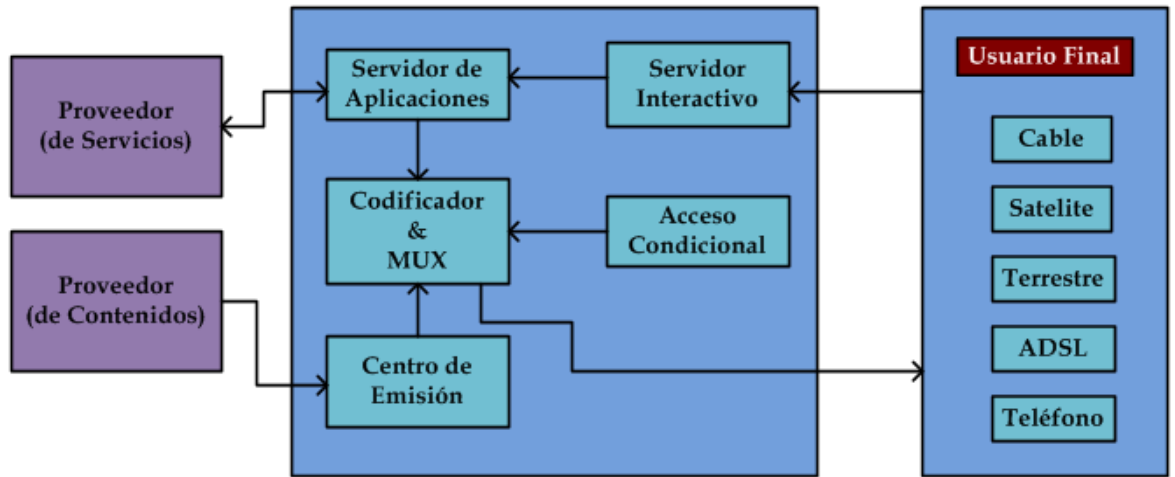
Proveedor (de Servicios)

Proveedor (de Contenidos)

Servidor de Aplicaciones

Servidor Interactivo

Codificador & MUX

Acceso Condicional

Centro de Emisión

Usuario Final

Cable

Satelite

Terrestre

ADSL

Teléfono